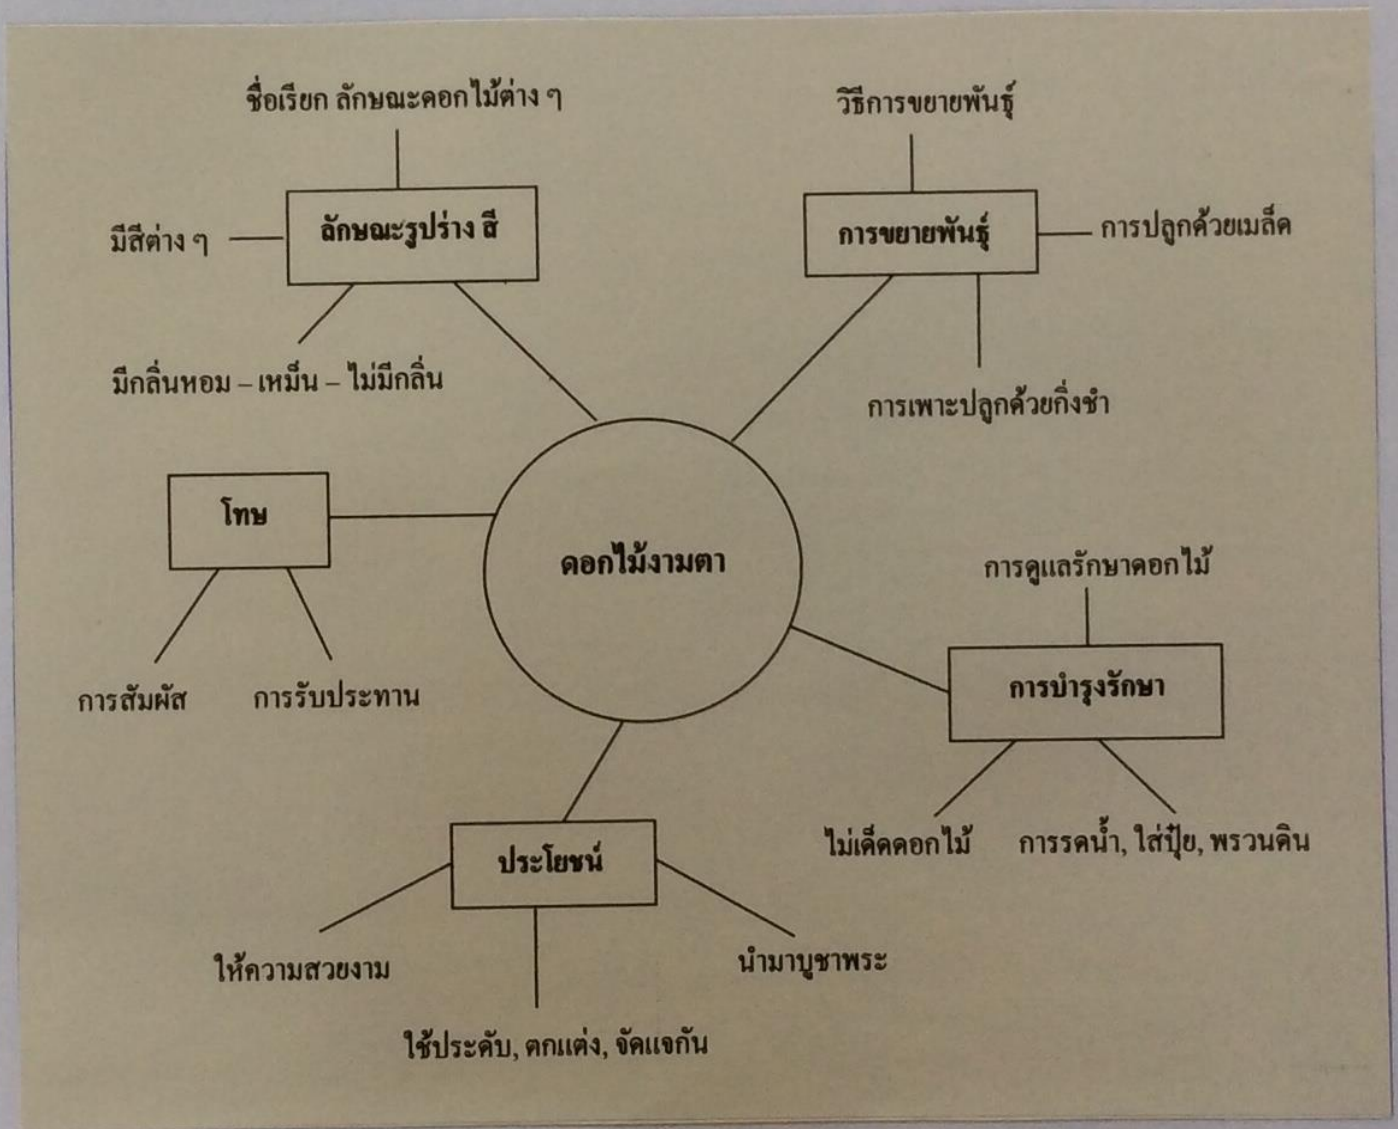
ชื่อเรียก ลักษณะดอกไม้ต่าง ๆ

วิธีการขยายพันธุ์

มีสีต่าง ๆ

ลักษณะรูปร่าง สี

การขยายพันธุ์

การปลูกด้วยเมล็ด

มีกลิ่นหอม – เหม็น – ไม่มีกลิ่น

การเพาะปลูกด้วยกิ่งชำ

โทษ

ดอกไม้งามตา

การดูแลรักษาดอกไม้

การสัมผัส

การรับประทาน

การบำรุงรักษา

ไม่เด็ดดอกไม้

การรดน้ำ, ใส่ปุ๋ย, พรวนดิน

ประโยชน์

ให้ความสวยงาม

นำมาบูชาพระ

ใช้ประดับ, ตกแต่ง, จัดแจกัน